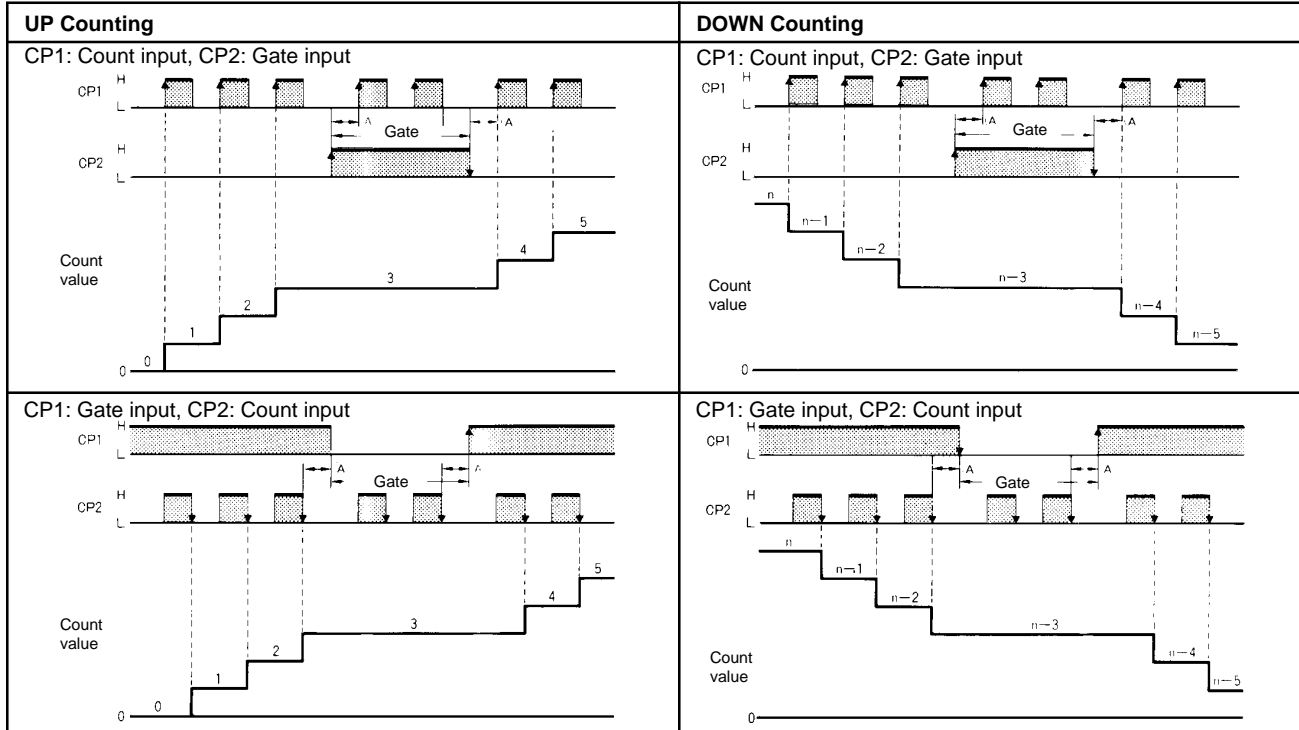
| UP Counting | DOWN Counting |
|---|---|
| CP1: Count input, CP2: Gate input | CP1: Count input, CP2: Gate input |
| CP1 H L A Gate A CP2 H L Count value 0 1 2 3 4 5 0 | CP1 H L A Gate A CP2 H L n n−1 n−2 n−3 n−4 n−5 Count value 0 |
| CP1: Gate input, CP2: Count input | CP1: Gate input, CP2: Count input |
| CP1 H L A Gate A CP2 H L Count value 0 1 2 3 4 5 0 | CP1 H L A Gate A CP2 H L n n−1 n−2 n−3 n−4 n−5 Count value 0 |